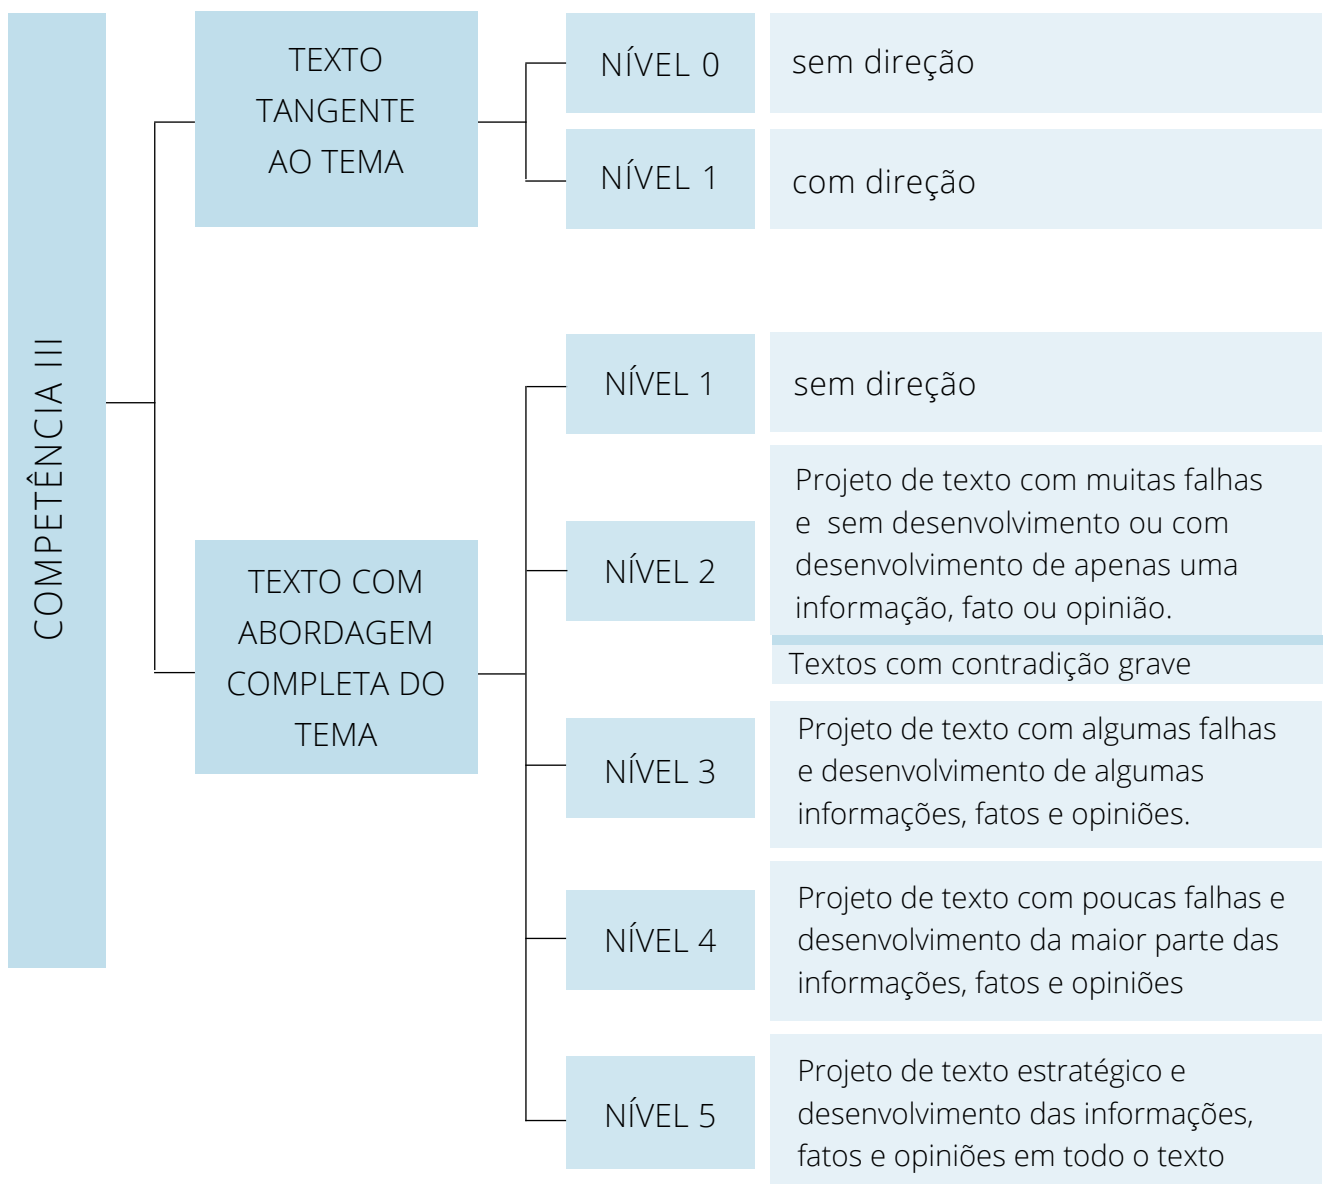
COMPETÊNCIA III

TEXTO TANGENTE AO TEMA

NÍVEL 0

sem direção

NÍVEL 1

com direção

TEXTO COM ABORDAGEM COMPLETA DO TEMA

NÍVEL 1

sem direção

NÍVEL 2

Projeto de texto com muitas falhas e sem desenvolvimento ou com desenvolvimento de apenas uma informação, fato ou opinião.

Textos com contradição grave

NÍVEL 3

Projeto de texto com algumas falhas e desenvolvimento de algumas informações, fatos e opiniões.

NÍVEL 4

Projeto de texto com poucas falhas e desenvolvimento da maior parte das informações, fatos e opiniões

NÍVEL 5

Projeto de texto estratégico e desenvolvimento das informações, fatos e opiniões em todo o texto